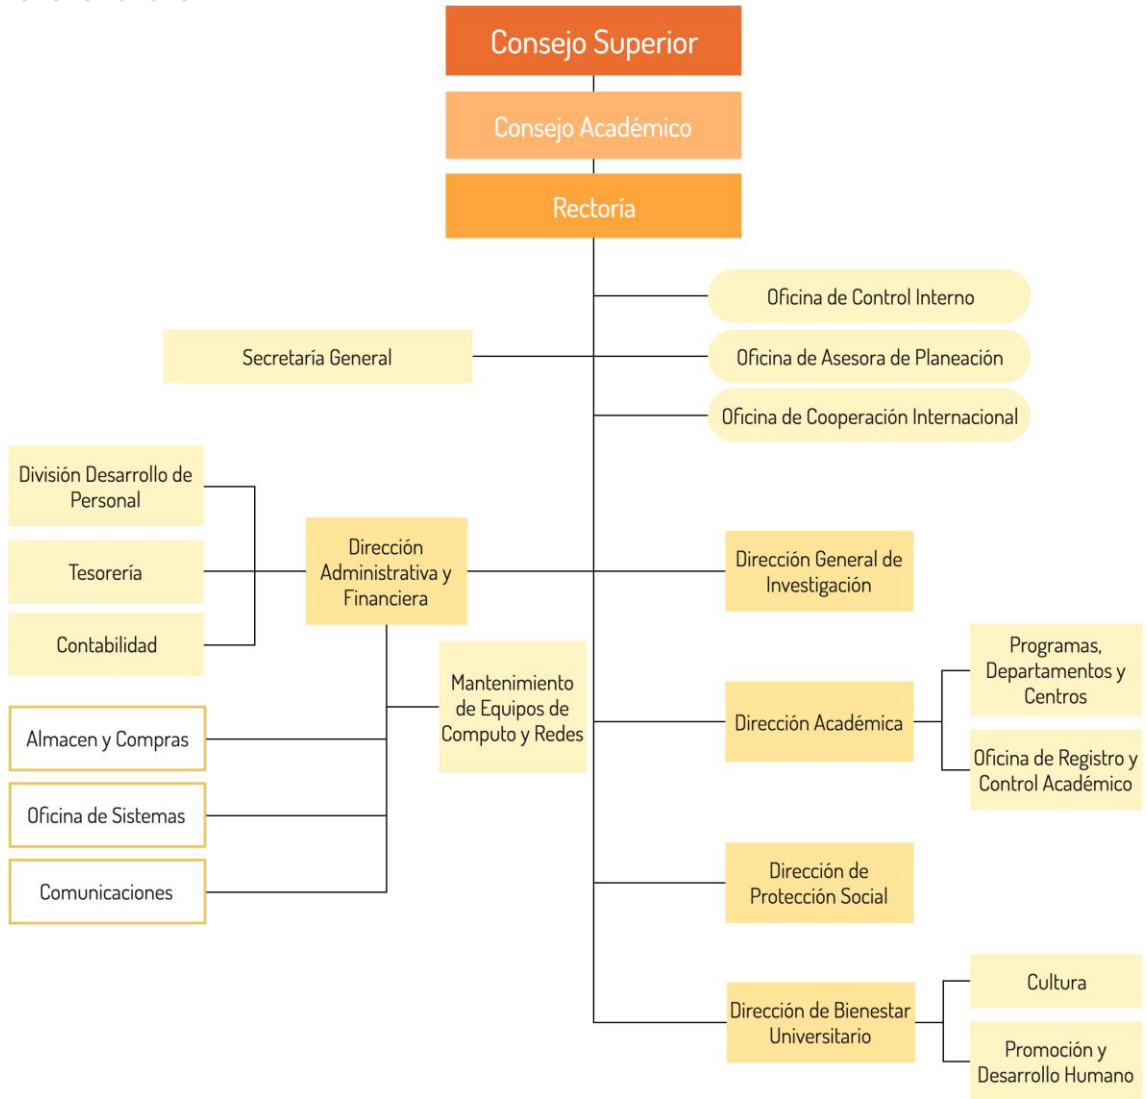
Consejo Superior

Consejo Académico

Rectoría

Oficina de Control Interno

Secretaría General

Oficina de Asesora de Planeación

Oficina de Cooperación Internacional

División Desarrollo de Personal

Tesorería

Contabilidad

Dirección Administrativa y Financiera

Dirección General de Investigación

Programas, Departamentos y Centros

Mantenimiento de Equipos de Computo y Redes

Almacen y Compras

Dirección Académica

Oficina de Registro y Control Académico

Oficina de Sistemas

Comunicaciones

Dirección de Protección Social

Cultura

Dirección de Bienestar Universitario

Promoción y Desarrollo Humano